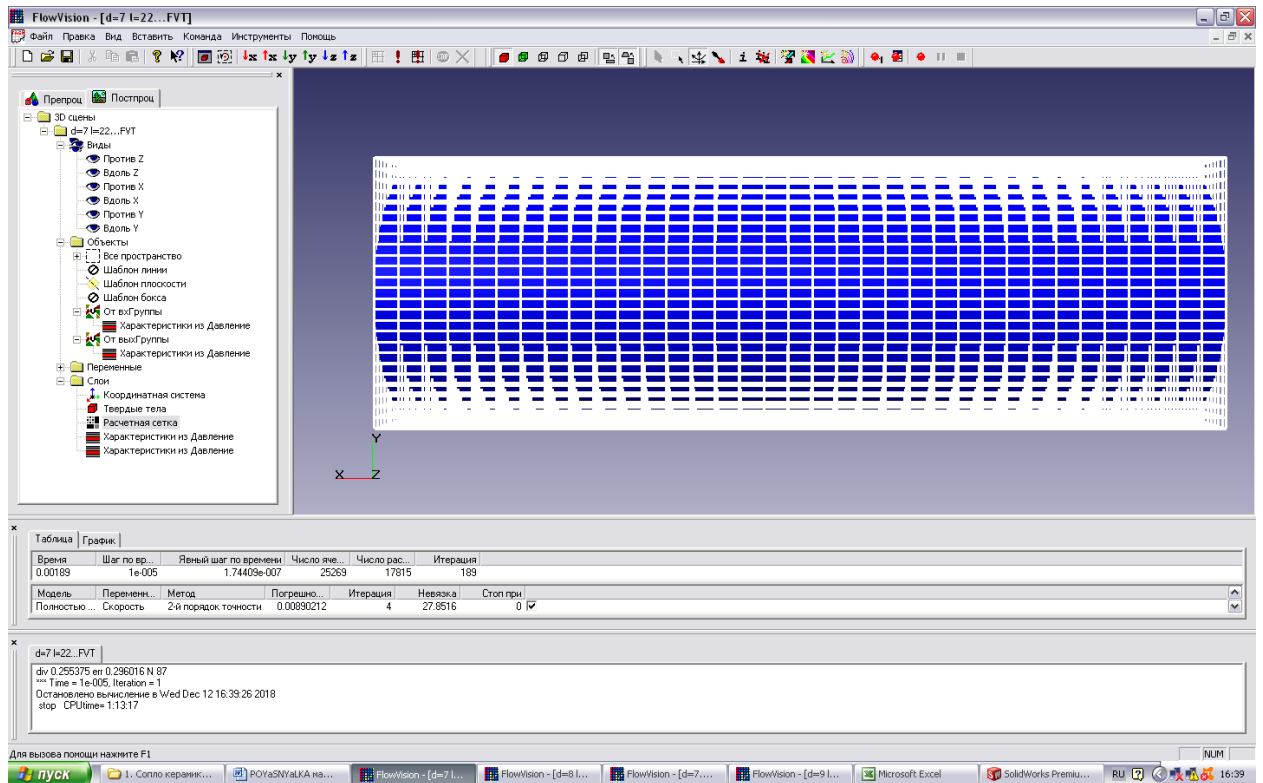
FlowVision - [d=7 l=22...FVT]

Файл Правка Вид Вставить Команда Инструменты Помощь

Препроц Постпроц

3D сцены
d=7 l=22...FVT
Виды
Против Z
Вдоль Z
Против X
Вдоль X
Против Y
Вдоль Y
Объекты
Все пространство
Шаблон линии
Шаблон плоскости
Шаблон бокса
От вхГруппы
Характеристики из Давление
От выхГруппы
Характеристики из Давление
Переменные
Слои
Координатная система
Твердые тела
Расчетная сетка
Характеристики из Давление
Характеристики из Давление

Y
X Z

Таблица График

| Время | Шаг по вр... | Явный шаг по времени | Число яче... | Число рас... | Итерация |
|---|---|---|---|---|---|
| 0.00189 | 1e-005 | 1.74409e-007 | 25269 | 17815 | 189 |

| Модель | Переменн... | Метод | Погрешно... | Итерация | Невязка | Стоп при |
|---|---|---|---|---|---|---|
| Полностью ... | Скорость | 2-й порядок точности | 0.00890212 | 4 | 27.8516 | 0 |

d=7 l=22...FVT

div 0.255375 err 0.296016 N 87
*** Time = 1e-005, Iteration = 1
Остановлено вычисление в Wed Dec 12 16:39:26 2018
stop CPUtime= 1:13:17

Для вызова помощи нажмите F1

NUM

пуск 1. Сопло керамик... POYaSNYaLKA ма... FlowVision - [d=7 l... FlowVision - [d=8 l... FlowVision - [d=7.... FlowVision - [d=9 l... Microsoft Excel SolidWorks Premiu... RU 16:39